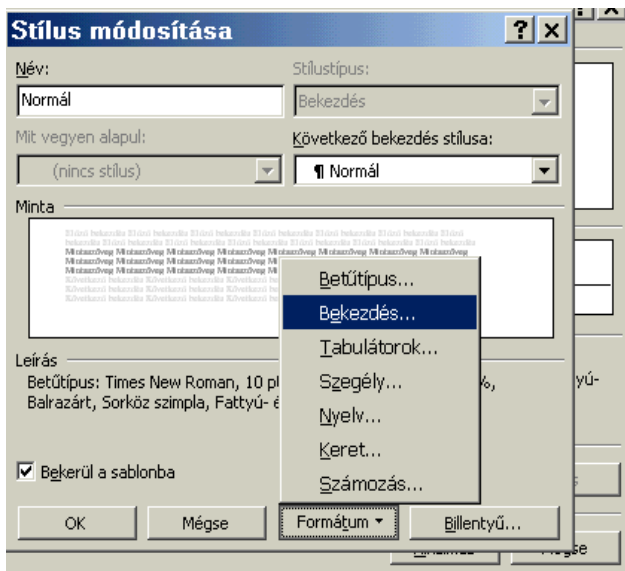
Stílus módosítása

?

×

Név:

Normál

Stílustípus:

Bekezdés

Mit vegyen alapul:

(nincs stílus)

Következő bekezdés stílusa:

¶ Normál

Minta

Betűtípus...

Bekezdés...

Tabulátorok...

Szegély...

Nyelv...

Keret...

Számozás...

Leírás

Betűtípus: Times New Roman, 10 p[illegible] %, Balrazárt, Sorköz szimpla, Fattyú- é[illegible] yú-

☑ Bekerül a sablonba

OK

Mégse

Formátum ▾

Billentyű...

Mégse